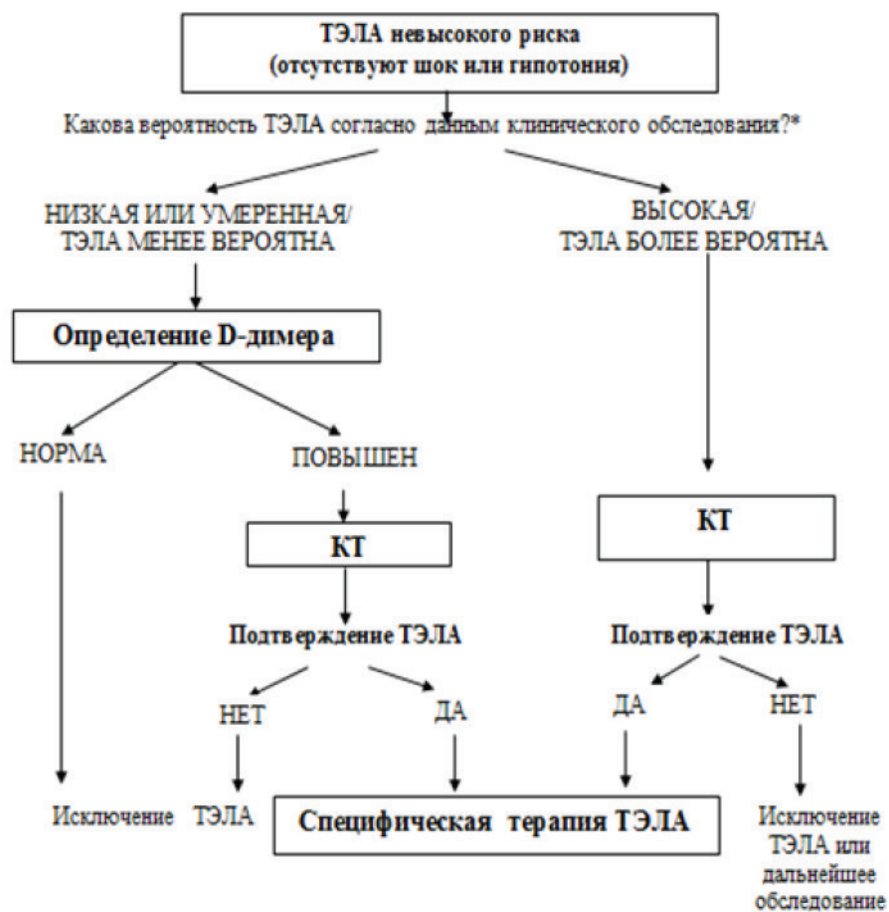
ТЭЛА невысокого риска
(отсутствуют шок или гипотония)

Какова вероятность ТЭЛА согласно данным клинического обследования?*

НИЗКАЯ ИЛИ УМЕРЕННАЯ/
ТЭЛА МЕНЕЕ ВЕРОЯТНА

ВЫСОКАЯ/
ТЭЛА БОЛЕЕ ВЕРОЯТНА

Определение D-димера

НОРМА

ПОВЫШЕН

КТ

КТ

Подтверждение ТЭЛА

Подтверждение ТЭЛА

НЕТ

ДА

ДА

НЕТ

Исключение ТЭЛА

Специфическая терапия ТЭЛА

Исключение ТЭЛА или дальнейшее обследование